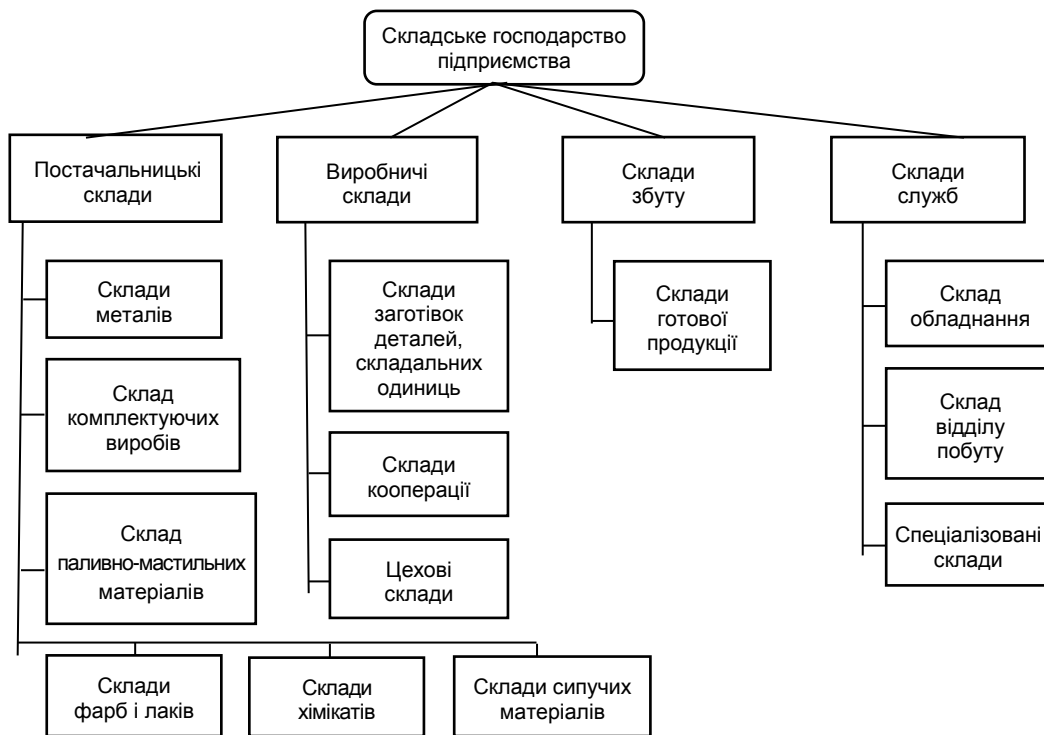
Складське господарство підприємства

Постачальницькі склади

Склади металів

Склад комплектуючих виробів

Склад паливно-мастильних матеріалів

Склади фарб і лаків

Склади хімікатів

Склади сипучих матеріалів

Виробничі склади

Склади заготівок деталей, складальних одиниць

Склади кооперації

Цехові склади

Склади збуту

Склади готової продукції

Склади служб

Склад обладнання

Склад відділу побуту

Спеціалізовані склади